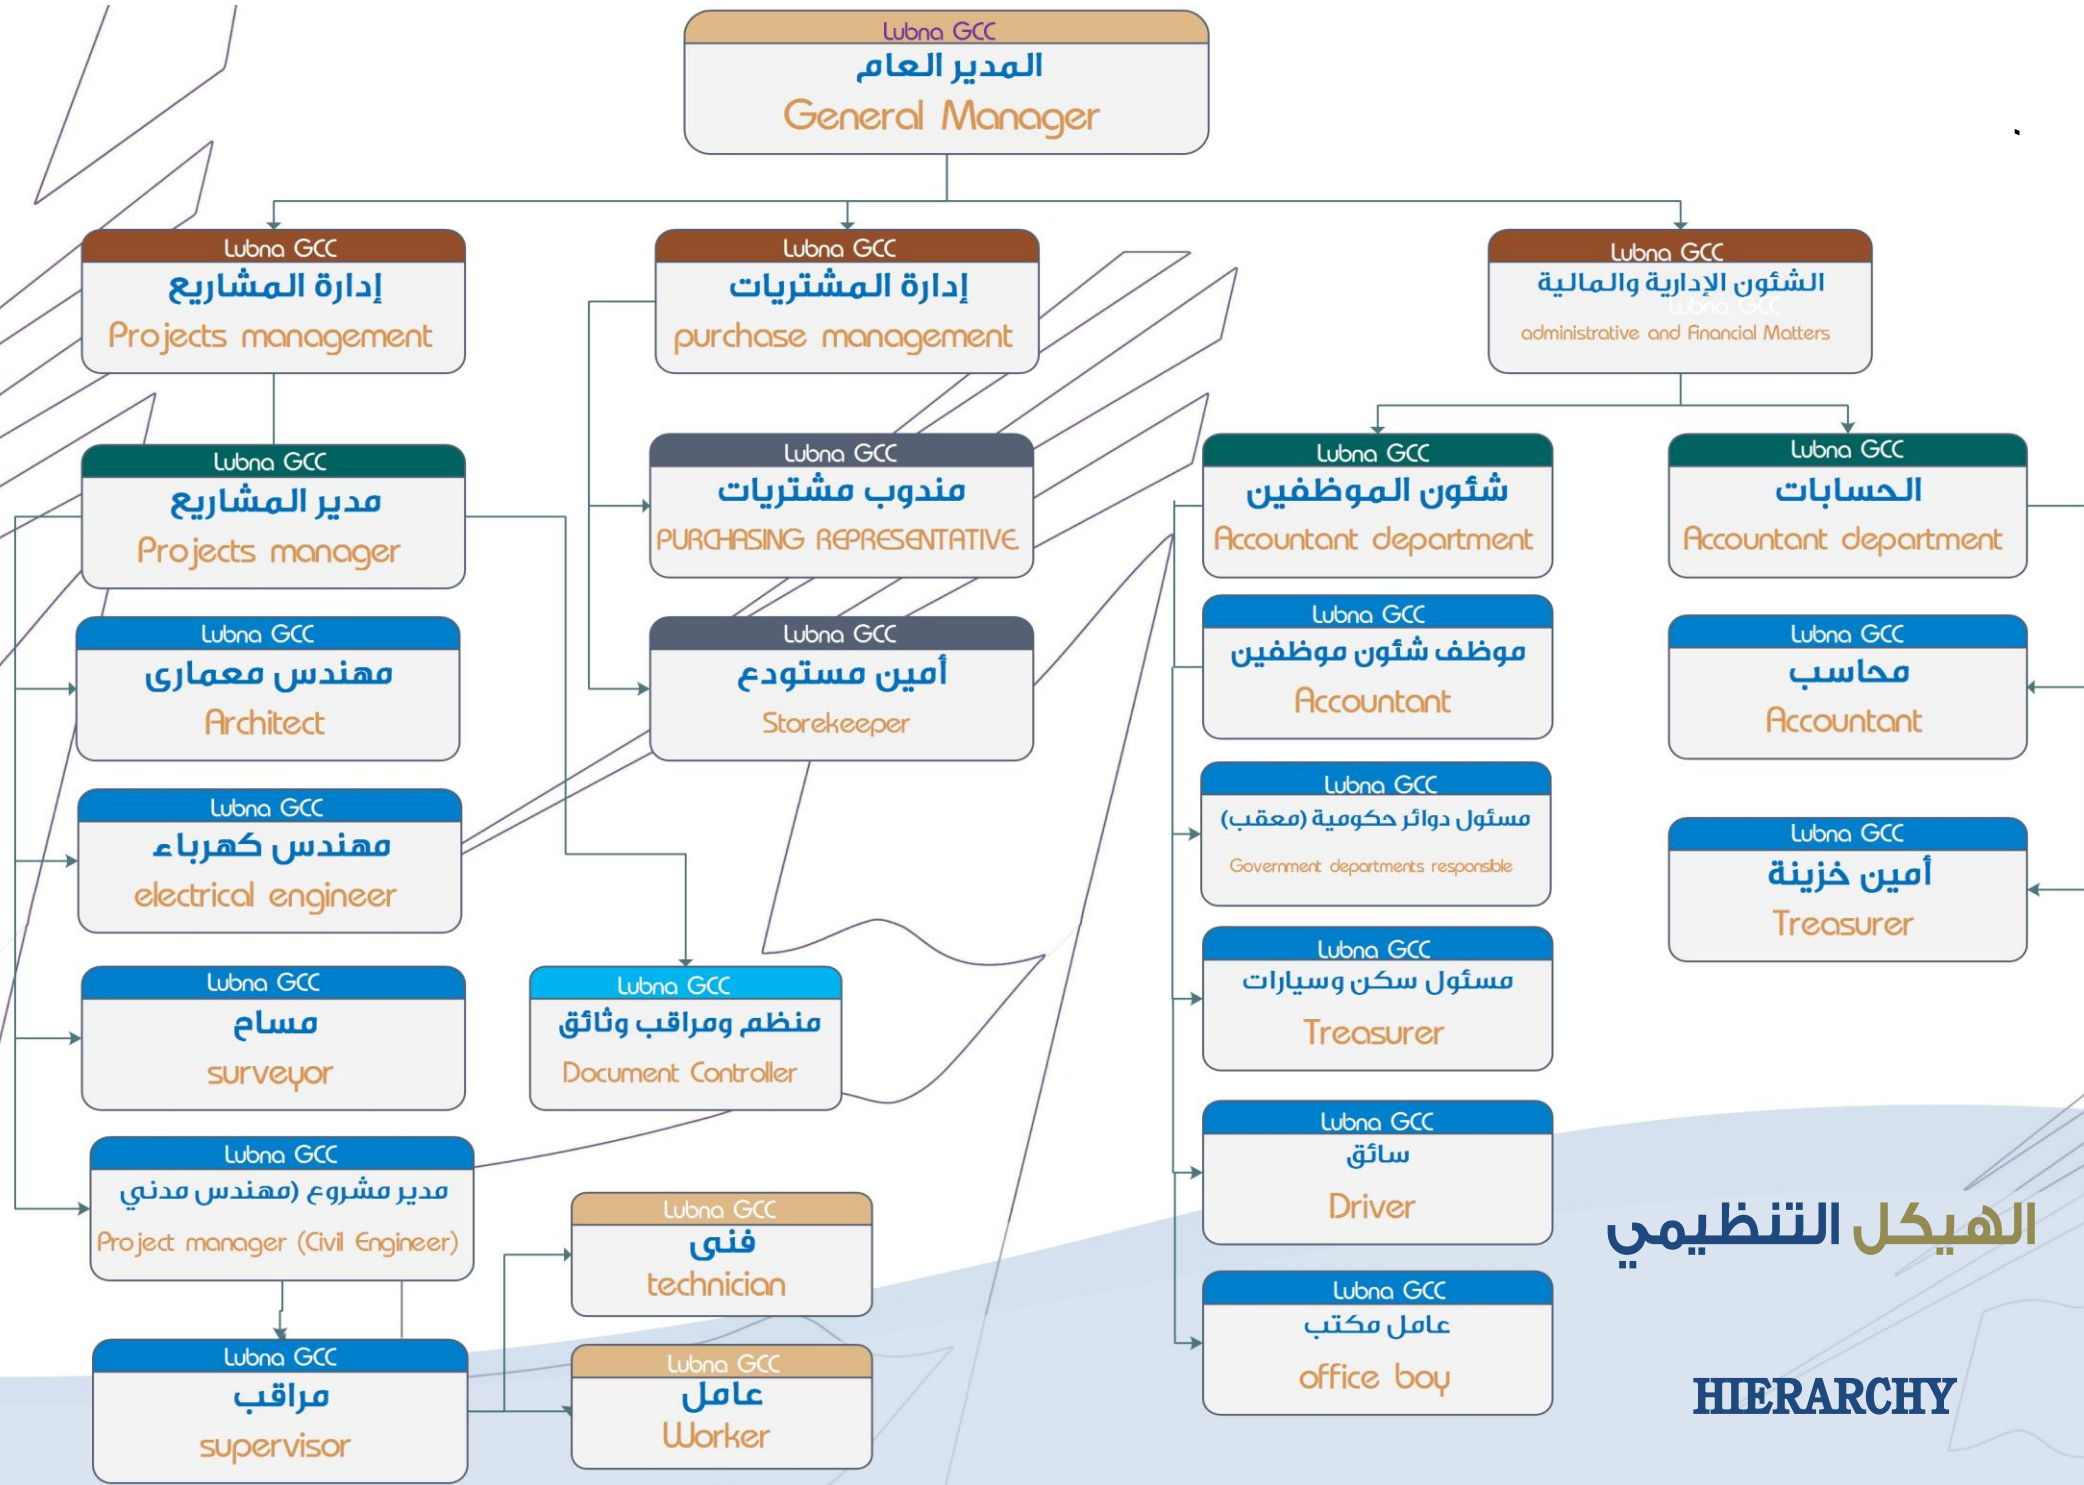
Lubna GCC
المدير العام
General Manager

Lubna GCC
إدارة المشاريع
Projects management

Lubna GCC
إدارة المشتريات
purchase management

Lubna GCC
الشئون الإدارية والمالية
administrative and Financial Matters

Lubna GCC
مدير المشاريع
Projects manager

Lubna GCC
مندوب مشتريات
PURCHASING REPRESENTATIVE

Lubna GCC
شئون الموظفين
Accountant department

Lubna GCC
الحسابات
Accountant department

Lubna GCC
مهندس معمارى
Architect

Lubna GCC
أمين مستودع
Storekeeper

Lubna GCC
موظف شئون موظفين
Accountant

Lubna GCC
محاسب
Accountant

Lubna GCC
مهندس كهرباء
electrical engineer

Lubna GCC
مسئول دوائر حكومية (معقب)
Government departments responsible

Lubna GCC
أمين خزينة
Treasurer

Lubna GCC
مساح
surveyor

Lubna GCC
منظم ومراقب وثائق
Document Controller

Lubna GCC
مسئول سكن وسيارات
Treasurer

Lubna GCC
مدير مشروع (مهندس مدني)
Project manager (Civil Engineer)

Lubna GCC
فنى
technician

Lubna GCC
سائق
Driver

الهيكل التنظيمي

Lubna GCC
مراقب
supervisor

Lubna GCC
عامل
Worker

Lubna GCC
عامل مكتب
office boy

HIERARCHY